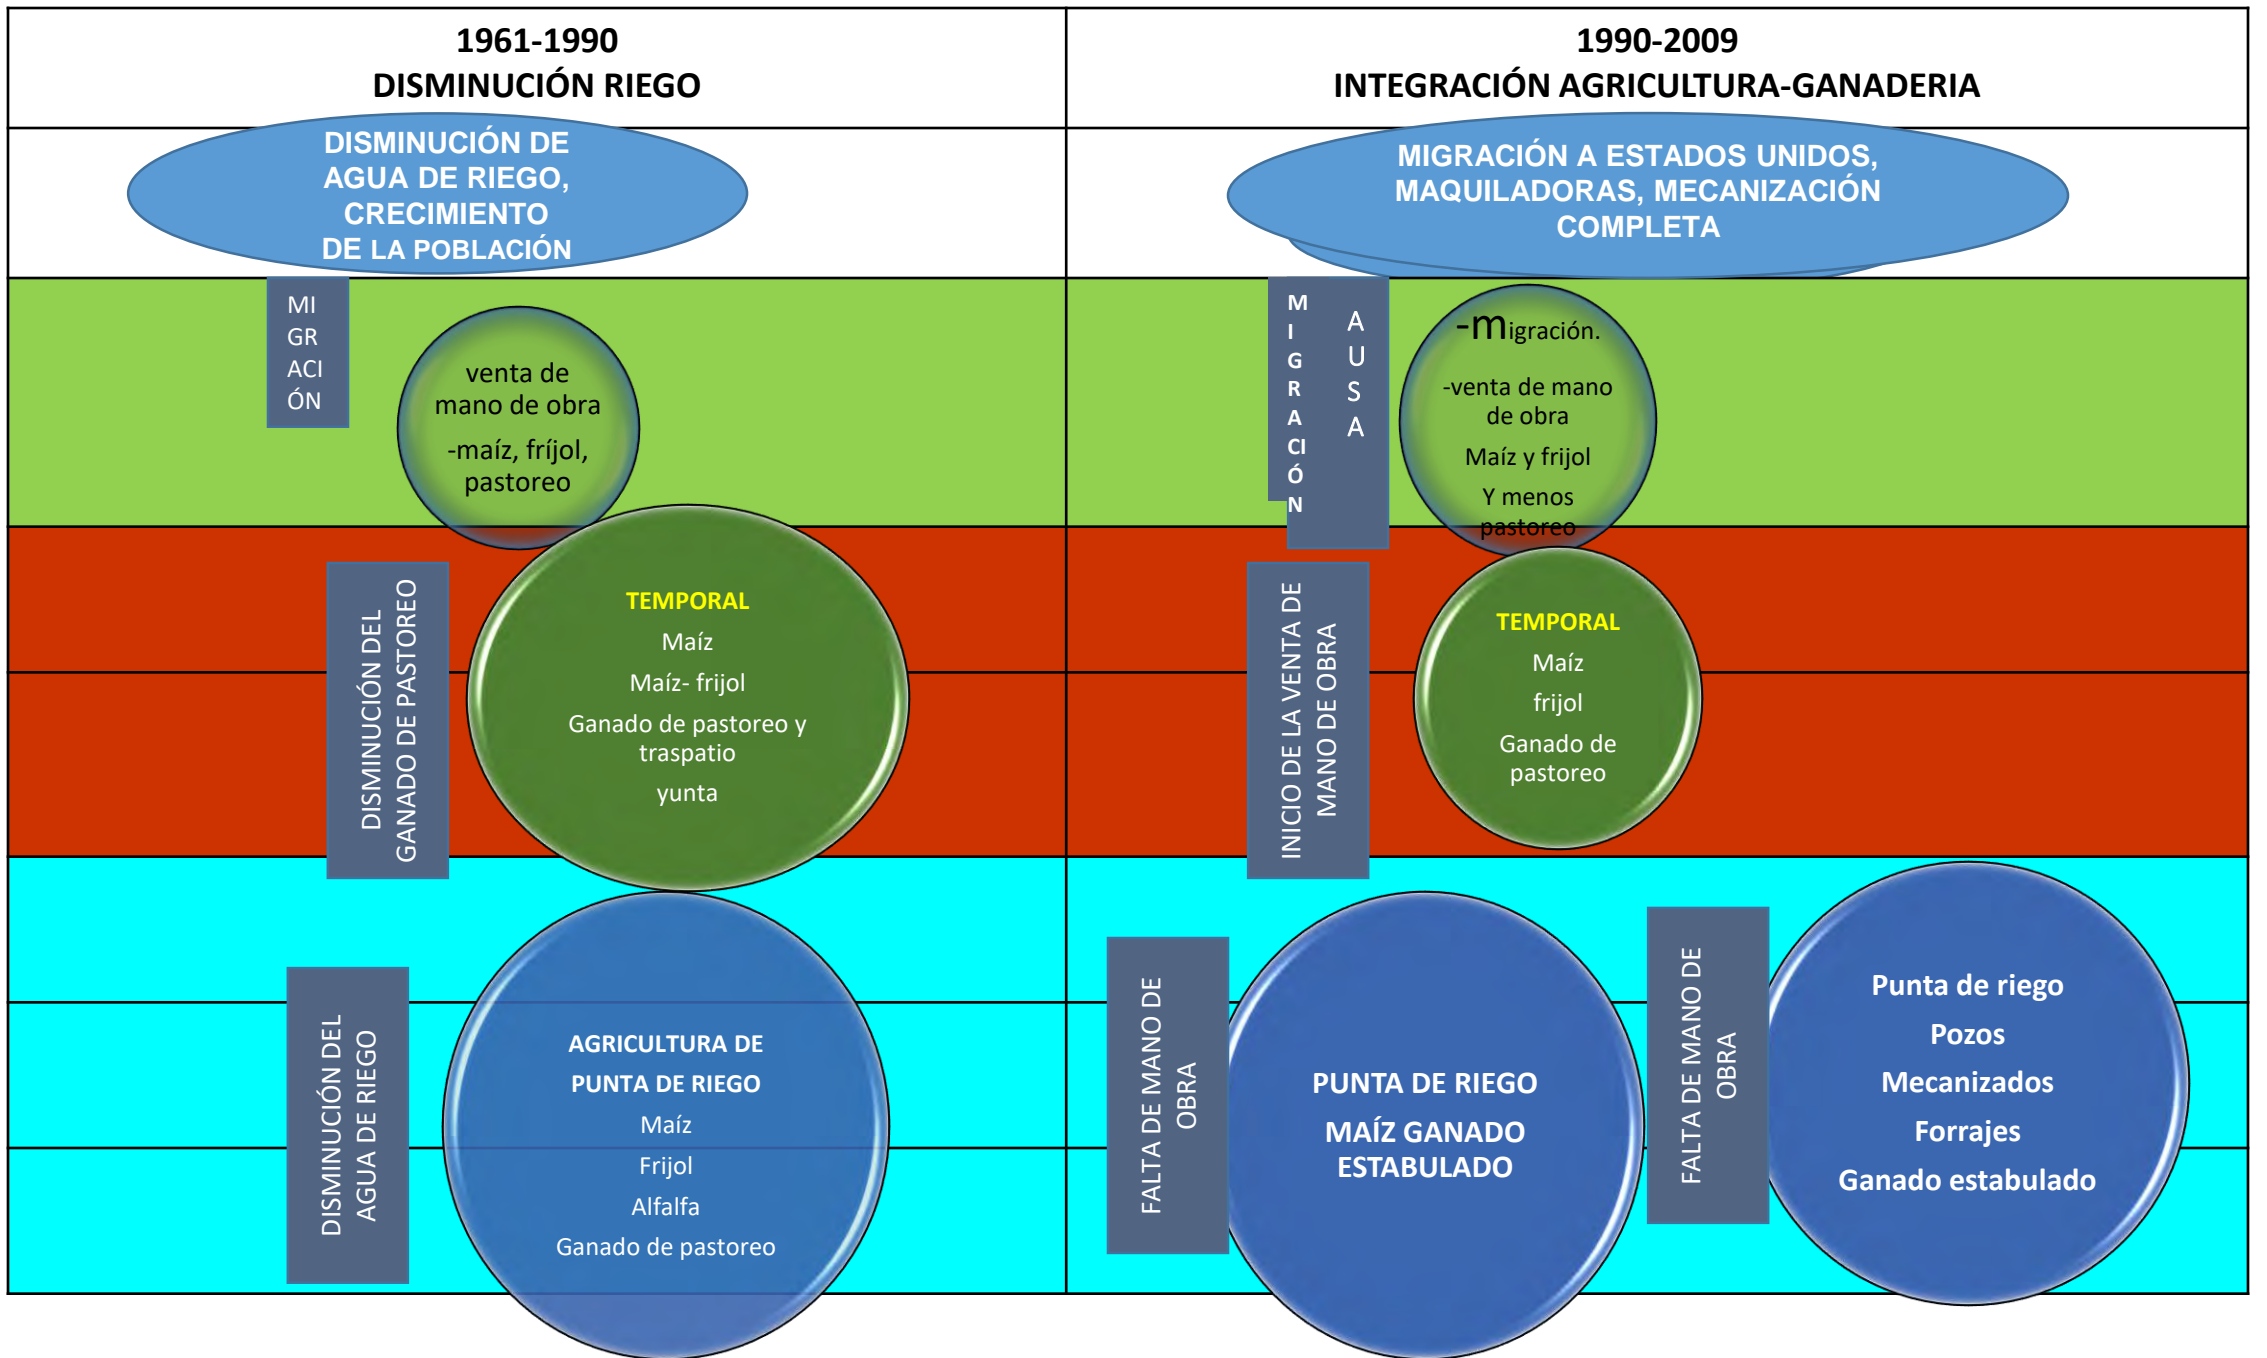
1961-1990
DISMINUCIÓN RIEGO

1990-2009
INTEGRACIÓN AGRICULTURA-GANADERIA

DISMINUCIÓN DE AGUA DE RIEGO, CRECIMIENTO DE LA POBLACIÓN

MIGRACIÓN A ESTADOS UNIDOS, MAQUILADORAS, MECANIZACIÓN COMPLETA

MIGRACIÓN

venta de mano de obra
-maíz, fríjol, pastoreo

MIGRACIÓN
AUSA

-migración.
-venta de mano de obra
Maíz y frijol
Y menos pastoreo

DISMINUCIÓN DEL GANADO DE PASTOREO

TEMPORAL
Maíz
Maíz- frijol
Ganado de pastoreo y traspatio
yunta

INICIO DE LA VENTA DE MANO DE OBRA

TEMPORAL
Maíz
frijol
Ganado de pastoreo

DISMINUCIÓN DEL AGUA DE RIEGO

AGRICULTURA DE PUNTA DE RIEGO
Maíz
Frijol
Alfalfa
Ganado de pastoreo

FALTA DE MANO DE OBRA

PUNTA DE RIEGO
MAÍZ GANADO ESTABULADO

FALTA DE MANO DE OBRA

Punta de riego
Pozos
Mecanizados
Forrajes
Ganado estabulado